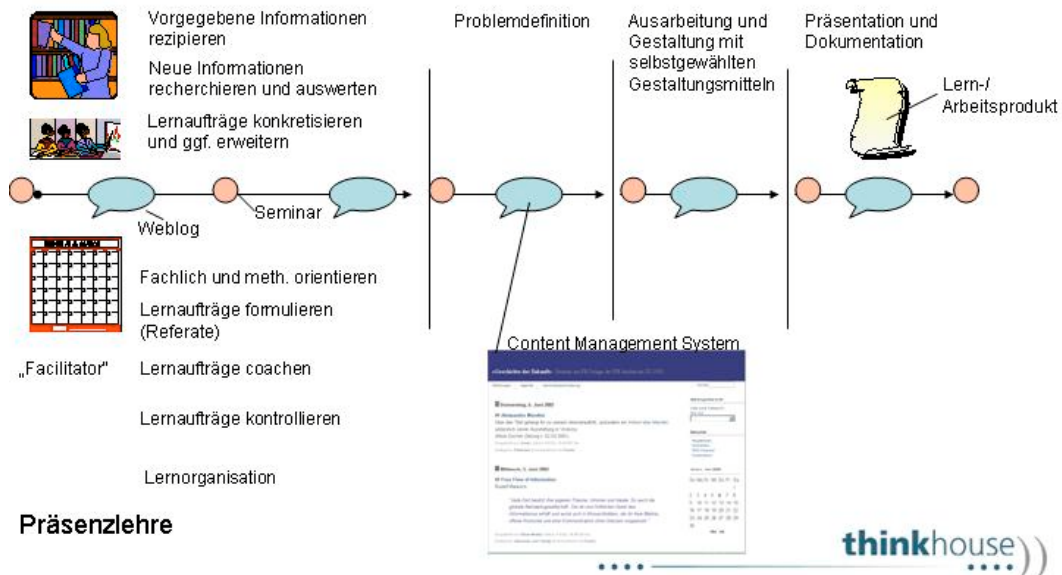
Vorgegebene Informationen rezipieren

Neue Informationen recherchieren und auswerten

Lernaufträge konkretisieren und ggf. erweitern

Problemdefinition

Ausarbeitung und Gestaltung mit selbstgewählten Gestaltungsmitteln

Präsentation und Dokumentation

Lern-/ Arbeitsprodukt

Weblog

Seminar

Fachlich und meth. orientieren

Lernaufträge formulieren (Referate)

„Facilitator"

Lernaufträge coachen

Lernaufträge kontrollieren

Lernorganisation

Content Management System

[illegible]

Präsenzlehre

thinkhouse